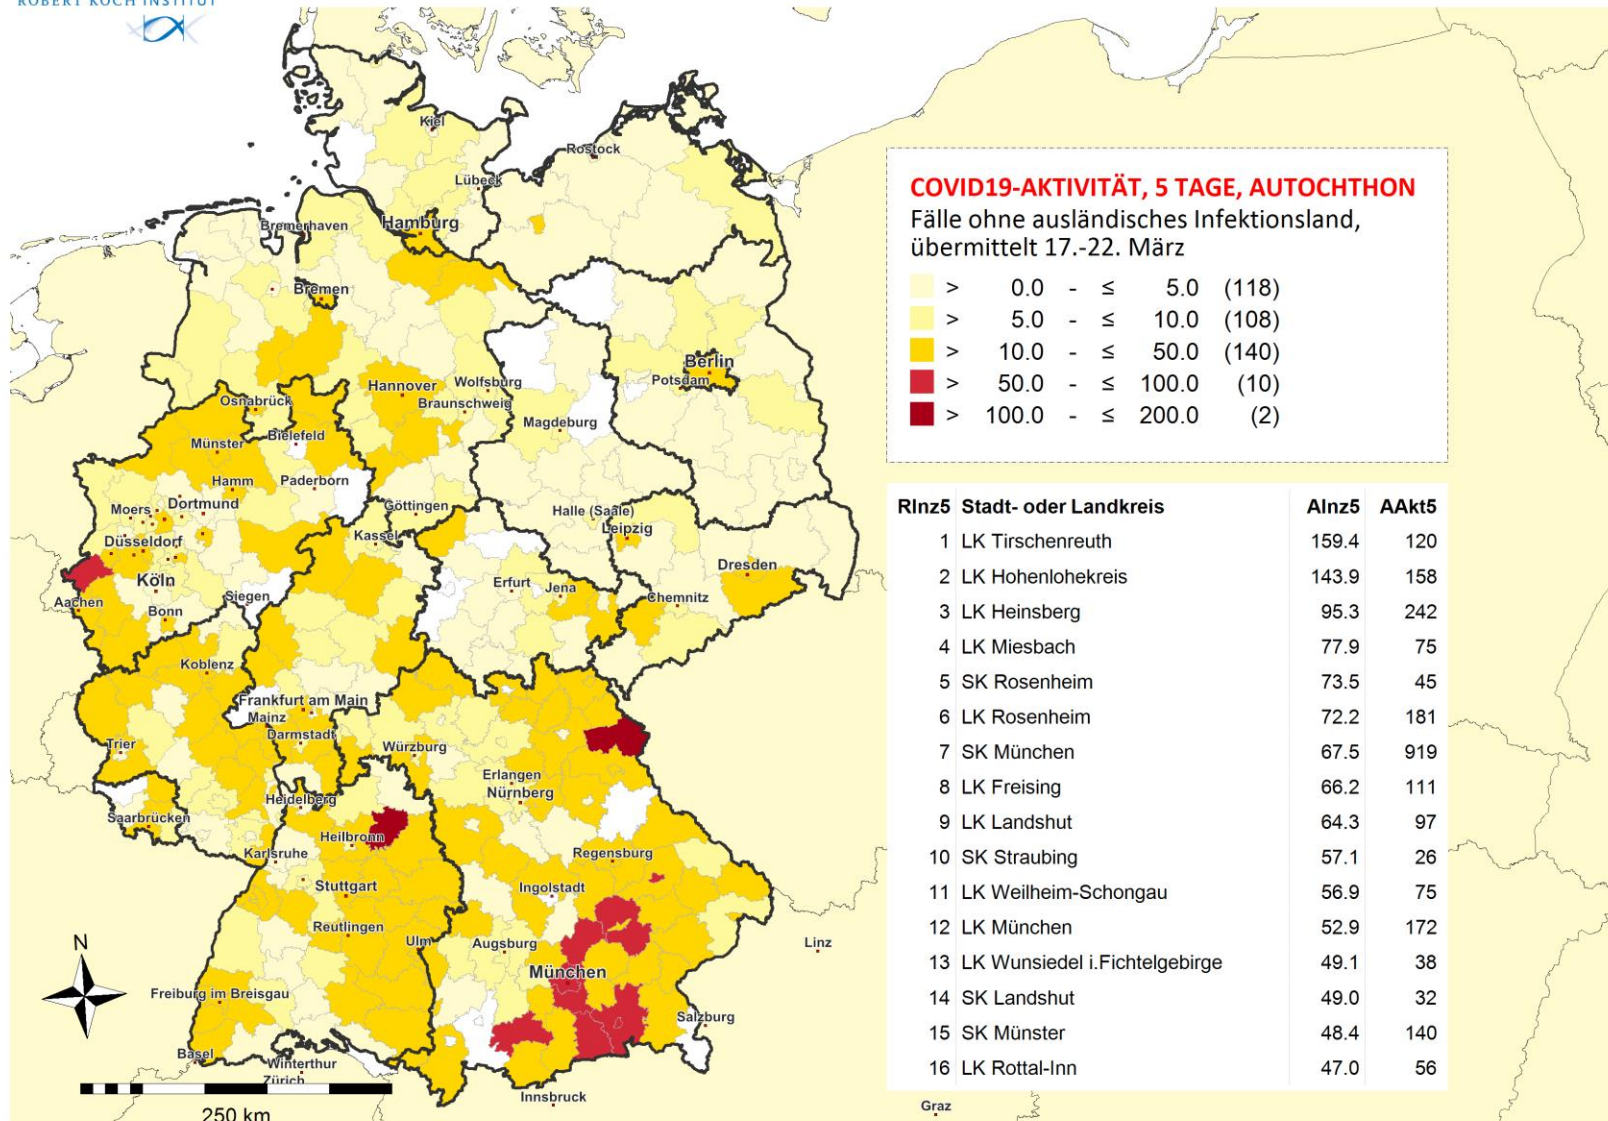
ROBERT KOCH INSTITUT

Kiel
Rostock
Lübeck
Bremerhaven
Hamburg
Bremen
Berlin
Potsdam
Hannover
Wolfsburg
Braunschweig
Osnabrück
Magdeburg
Münster
Bielefeld
Hamm
Paderborn
Moers
Dortmund
Göttingen
Halle (Saale)
Leipzig
Düsseldorf
Kassel
Dresden
Köln
Erfurt
Jena
Aachen
Bonn
Siegen
Chemnitz
Koblenz
Frankfurt am Main
Mainz
Darmstadt
Trier
Würzburg
Erlangen
Nürnberg
Heidelberg
Saarbrücken
Heilbronn
Karlsruhe
Regensburg
Stuttgart
Ingolstadt
Reutlingen
Ulm
Augsburg
Linz
München
N
Freiburg im Breisgau
Salzburg
Basel
Winterthur
Zürich
Innsbruck
250 km
Graz

COVID19-AKTIVITÄT, 5 TAGE, AUTOCHTHON
Fälle ohne ausländisches Infektionsland, übermittelt 17.-22. März
> 0.0 - ≤ 5.0 (118)
> 5.0 - ≤ 10.0 (108)
> 10.0 - ≤ 50.0 (140)
> 50.0 - ≤ 100.0 (10)
> 100.0 - ≤ 200.0 (2)

| RInz5 | Stadt- oder Landkreis | AInz5 | AAkt5 |
|---|---|---|---|
| 1 | LK Tirschenreuth | 159.4 | 120 |
| 2 | LK Hohenlohekreis | 143.9 | 158 |
| 3 | LK Heinsberg | 95.3 | 242 |
| 4 | LK Miesbach | 77.9 | 75 |
| 5 | SK Rosenheim | 73.5 | 45 |
| 6 | LK Rosenheim | 72.2 | 181 |
| 7 | SK München | 67.5 | 919 |
| 8 | LK Freising | 66.2 | 111 |
| 9 | LK Landshut | 64.3 | 97 |
| 10 | SK Straubing | 57.1 | 26 |
| 11 | LK Weilheim-Schongau | 56.9 | 75 |
| 12 | LK München | 52.9 | 172 |
| 13 | LK Wunsiedel i.Fichtelgebirge | 49.1 | 38 |
| 14 | SK Landshut | 49.0 | 32 |
| 15 | SK Münster | 48.4 | 140 |
| 16 | LK Rottal-Inn | 47.0 | 56 |